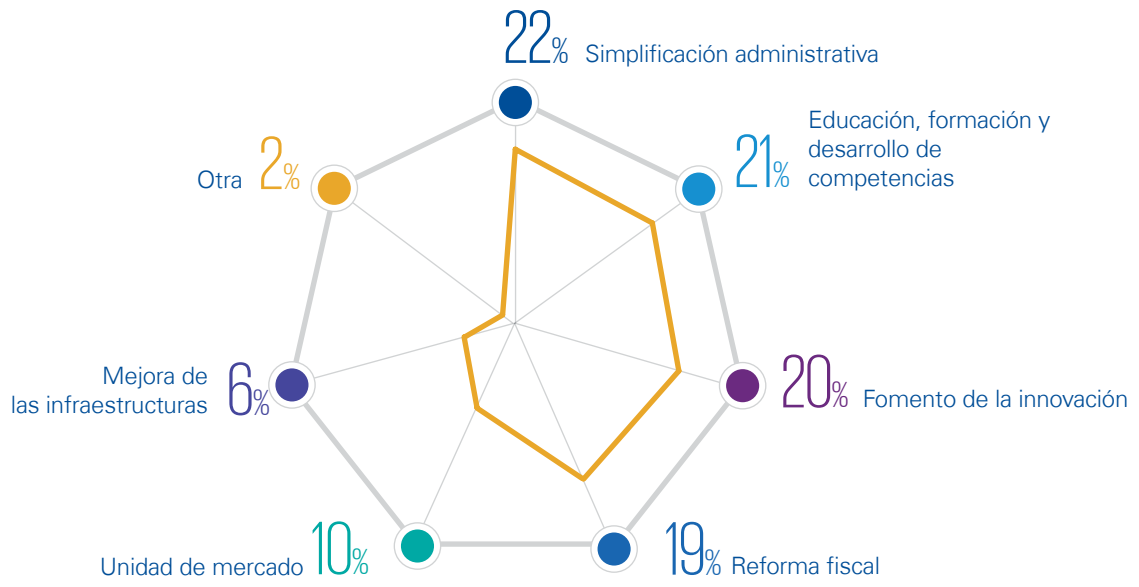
22% Simplificación administrativa

Educación, formación y desarrollo de competencias 21%

20% Fomento de la innovación

19% Reforma fiscal

Unidad de mercado 10%

Mejora de las infraestructuras 6%

Otra 2%